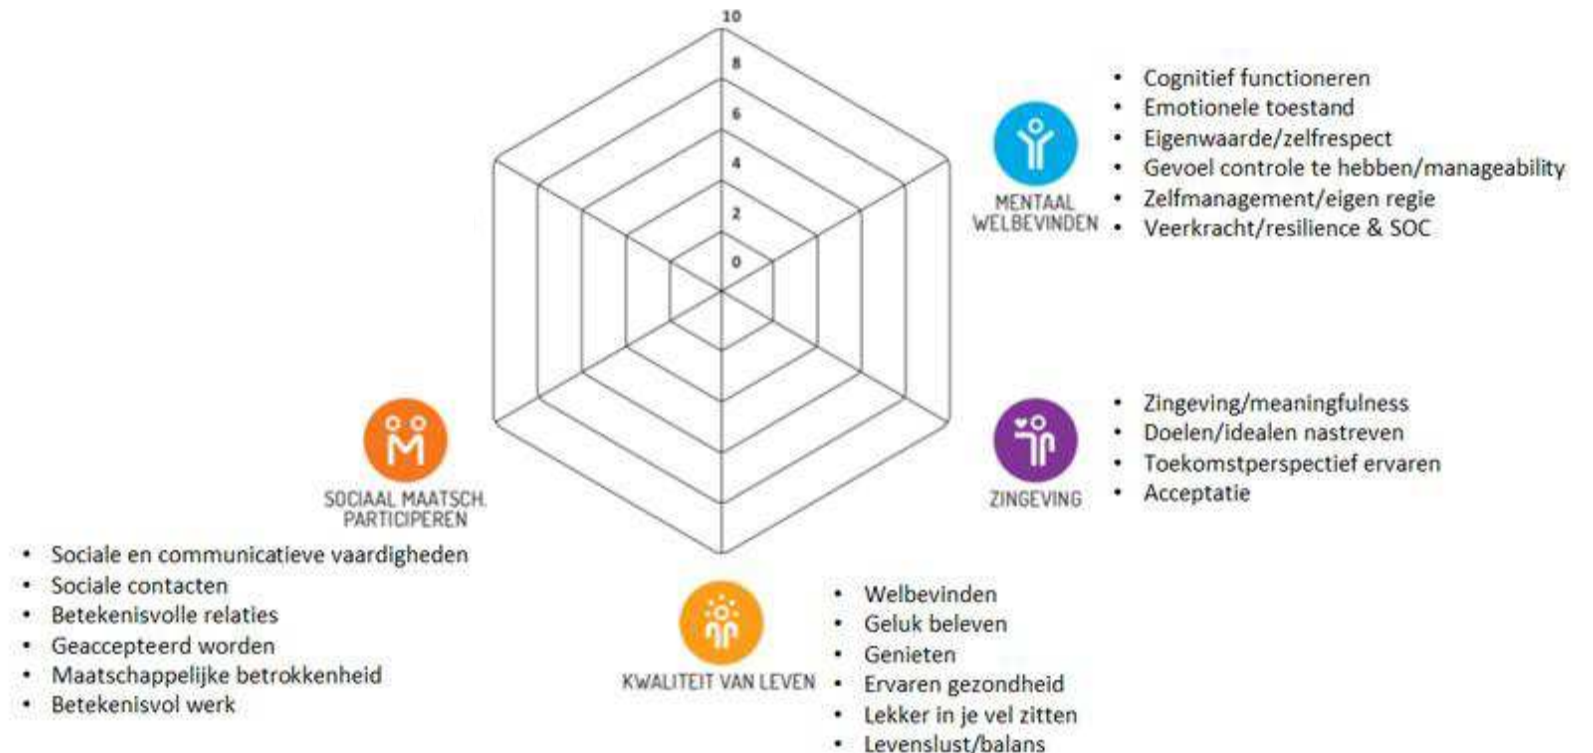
10
8
6
4
2
0

MENTAAL WELBEVINDEN

- Cognitief functioneren
- Emotionele toestand
- Eigenwaarde/zelfrespect
- Gevoel controle te hebben/manageability
- Zelfmanagement/eigen regie
- Veerkracht/resilience & SOC

ZINGEVING

- Zingeving/meaningfulness
- Doelen/idealen nastreven
- Toekomstperspectief ervaren
- Acceptatie

SOCIAAL MAATSCH. PARTICIPEREN

- Sociale en communicatieve vaardigheden
- Sociale contacten
- Betekenisvolle relaties
- Geaccepteerd worden
- Maatschappelijke betrokkenheid
- Betekenisvol werk

KWALITEIT VAN LEVEN

- Welbevinden
- Geluk beleven
- Genieten
- Ervaren gezondheid
- Lekker in je vel zitten
- Levenslust/balans